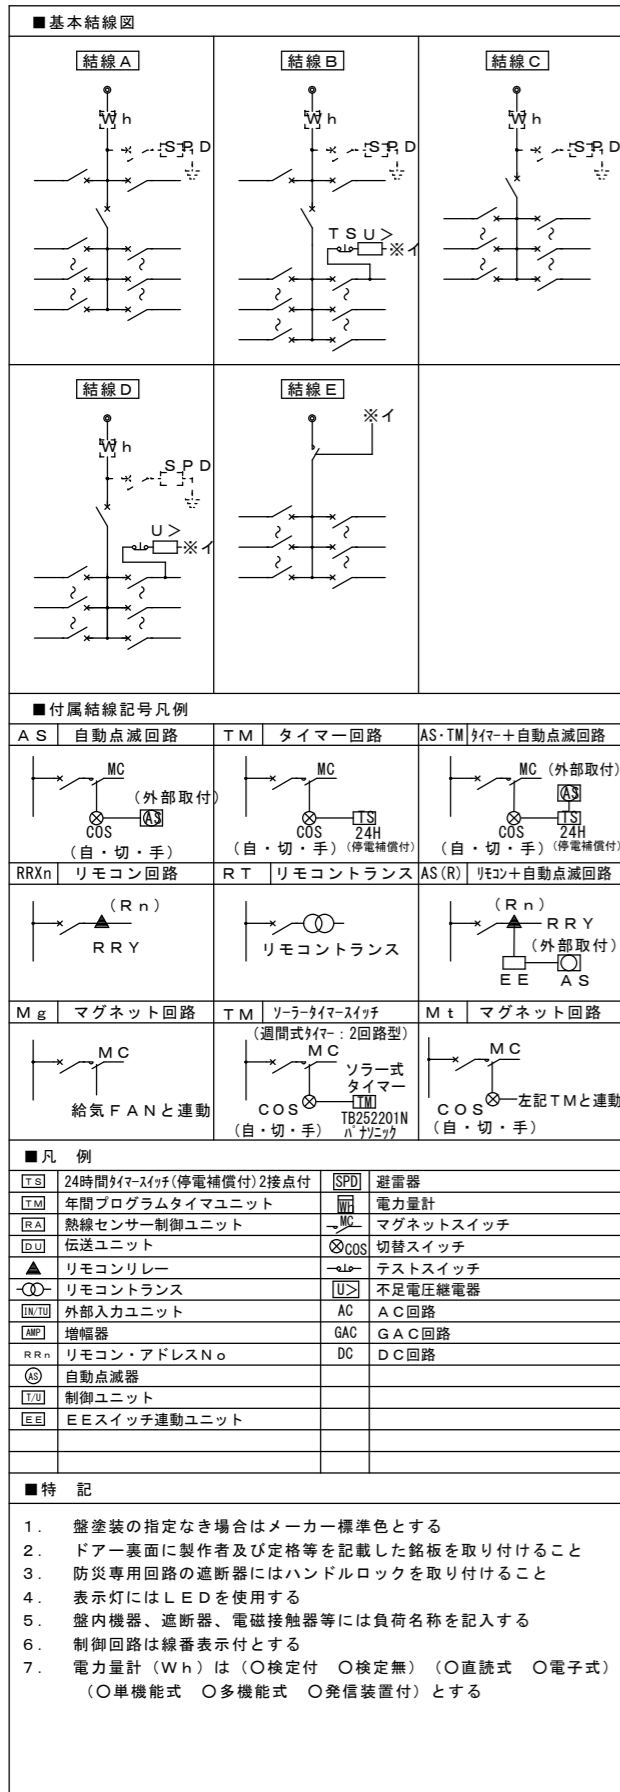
■基本結線図

結線A
Wh
SPD

結線B
Wh
SPD
TSU>
※イ

結線C
Wh
SPD

結線D
Wh
SPD
U>
※イ

結線E
※イ

■付属結線記号凡例

| AS | 自動点滅回路 | TM | タイマー回路 | AS・TM | ﾀｲﾏｰ＋自動点滅回路 |
|---|---|---|---|---|---|

MC
（外部取付）
AS
COS
（自・切・手）

MC
TS
COS
24H
（自・切・手）（停電補償付）

MC（外部取付）
AS
TS
COS
24H
（自・切・手）（停電補償付）

| RRXn | リモコン回路 | RT | リモコントランス | AS(R) | ﾘﾓｺﾝ＋自動点滅回路 |
|---|---|---|---|---|---|

（Rn）
RRY

リモコントランス

（Rn）
RRY
（外部取付）
EE
AS

| Mg | マグネット回路 | TM | ｿｰﾗｰﾀｲﾏｰｽｲｯﾁ | Mt | マグネット回路 |
|---|---|---|---|---|---|

MC
給気FANと連動

（週間式ﾀｲﾏｰ：2回路型）
MC
ソラー式
タイマー
TM
COS
TB252201N
ﾊﾟﾅｿﾆｯｸ
（自・切・手）

MC
COS
左記TMと連動
（自・切・手）

■凡　例

| TS | 24時間ﾀｲﾏｰｽｲｯﾁ(停電補償付)2接点付 | SPD | 避雷器 |
|---|---|---|---|
| TM | 年間プログラムタイマユニット | Wh | 電力量計 |
| RA | 熱線センサー制御ユニット | MC | マグネットスイッチ |
| DU | 伝送ユニット | ⊗COS | 切替スイッチ |
| ▲ | リモコンリレー | | テストスイッチ |
| | リモコントランス | U> | 不足電圧継電器 |
| IN/TU | 外部入力ユニット | AC | AC回路 |
| AMP | 増幅器 | GAC | GAC回路 |
| RRn | リモコン・アドレスNo | DC | DC回路 |
| AS | 自動点滅器 | | |
| T/U | 制御ユニット | | |
| EE | EEスイッチ連動ユニット | | |

■特　記

1.　盤塗装の指定なき場合はメーカー標準色とする
2.　ドアー裏面に製作者及び定格等を記載した銘板を取り付けること
3.　防災専用回路の遮断器にはハンドルロックを取り付けること
4.　表示灯にはLEDを使用する
5.　盤内機器、遮断器、電磁接触器等には負荷名称を記入する
6.　制御回路は線番表示付とする
7.　電力量計（Wh）は（○検定付　○検定無）（○直読式　○電子式）（○単機能式　○多機能式　○発信装置付）とする